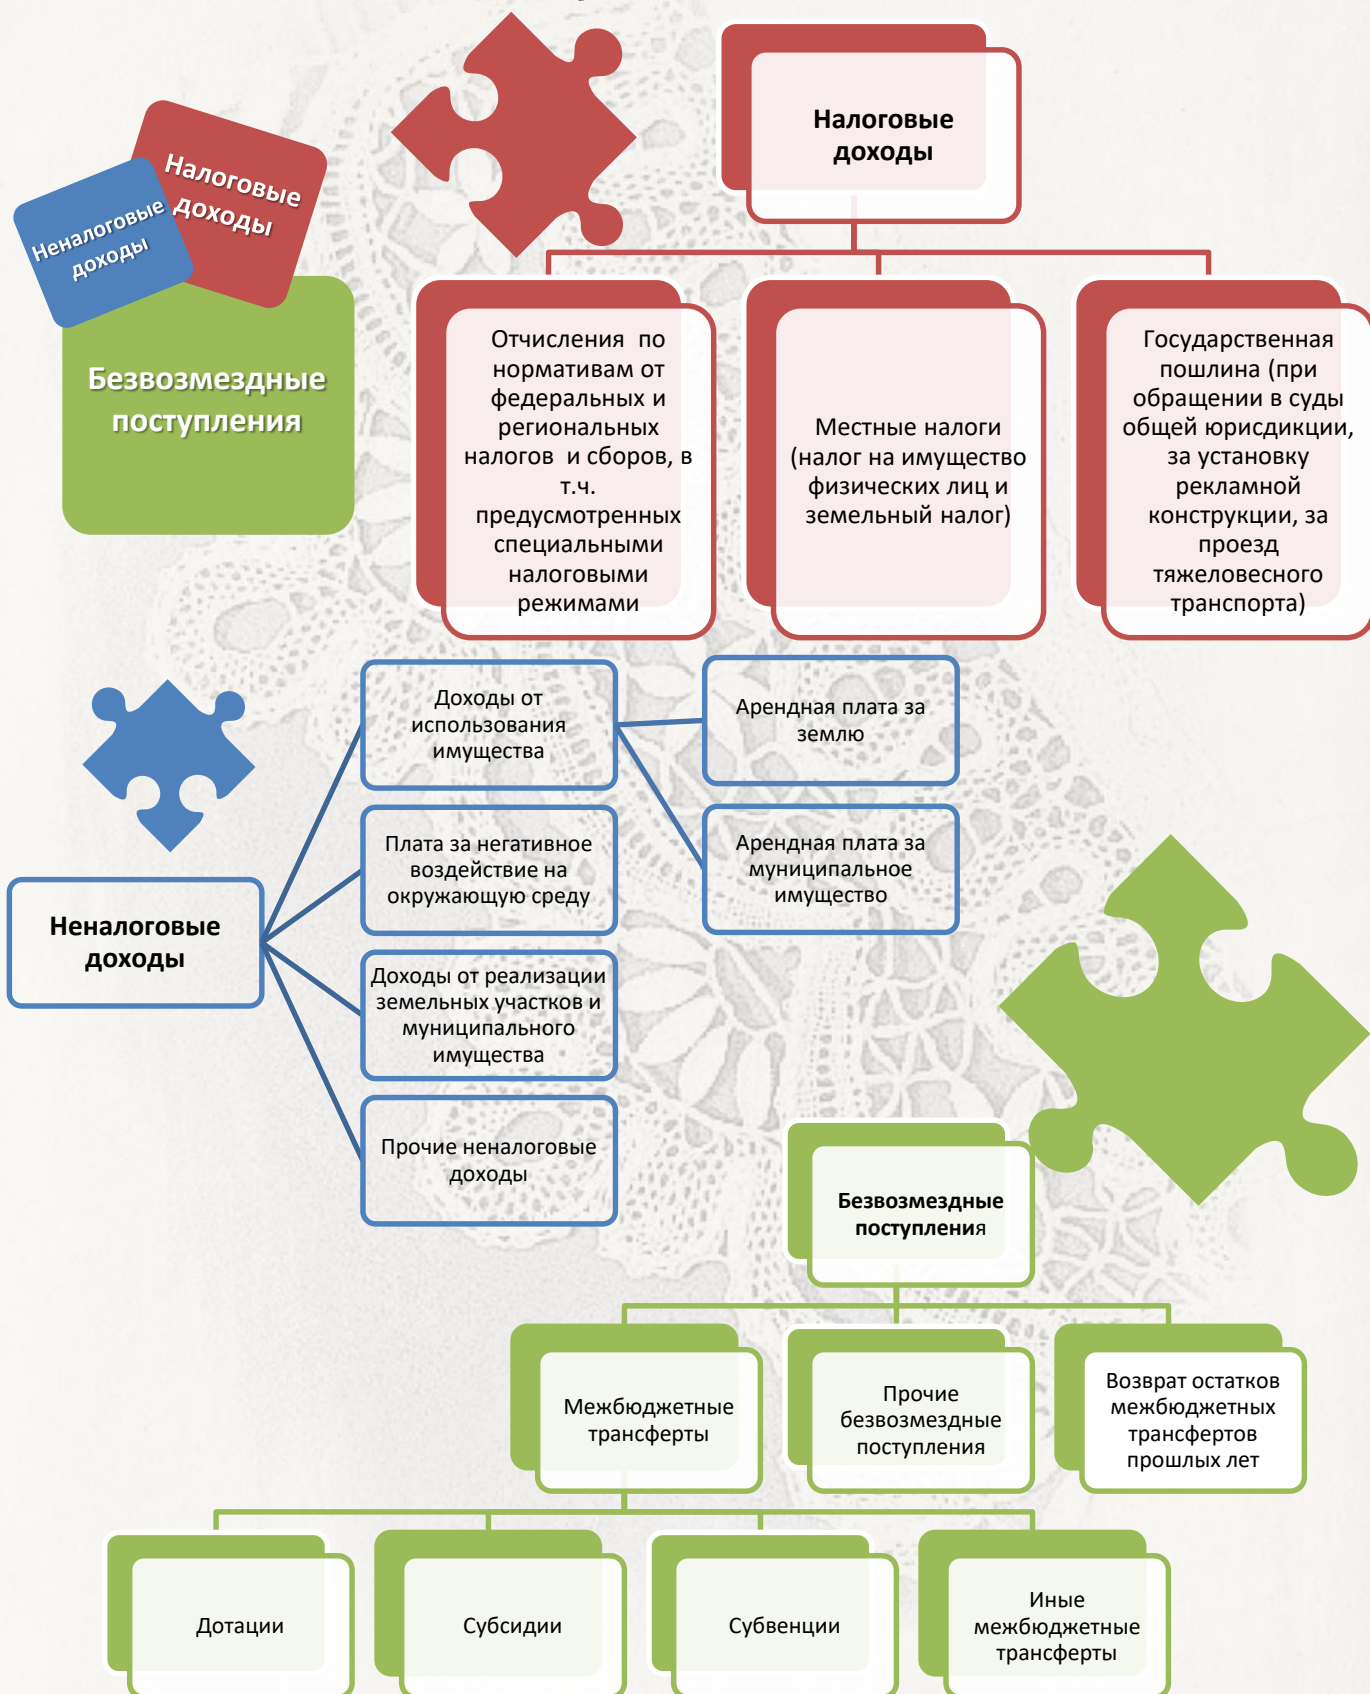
Налоговые доходы

Неналоговые доходы

Безвозмездные поступления

Налоговые доходы

Отчисления по нормативам от федеральных и региональных налогов и сборов, в т.ч. предусмотренных специальными налоговыми режимами

Местные налоги (налог на имущество физических лиц и земельный налог)

Государственная пошлина (при обращении в суды общей юрисдикции, за установку рекламной конструкции, за проезд тяжеловесного транспорта)

Неналоговые доходы

Доходы от использования имущества

Арендная плата за землю

Арендная плата за муниципальное имущество

Плата за негативное воздействие на окружающую среду

Доходы от реализации земельных участков и муниципального имущества

Прочие неналоговые доходы

Безвозмездные поступления

Межбюджетные трансферты

Прочие безвозмездные поступления

Возврат остатков межбюджетных трансфертов прошлых лет

Дотации

Субсидии

Субвенции

Иные межбюджетные трансферты